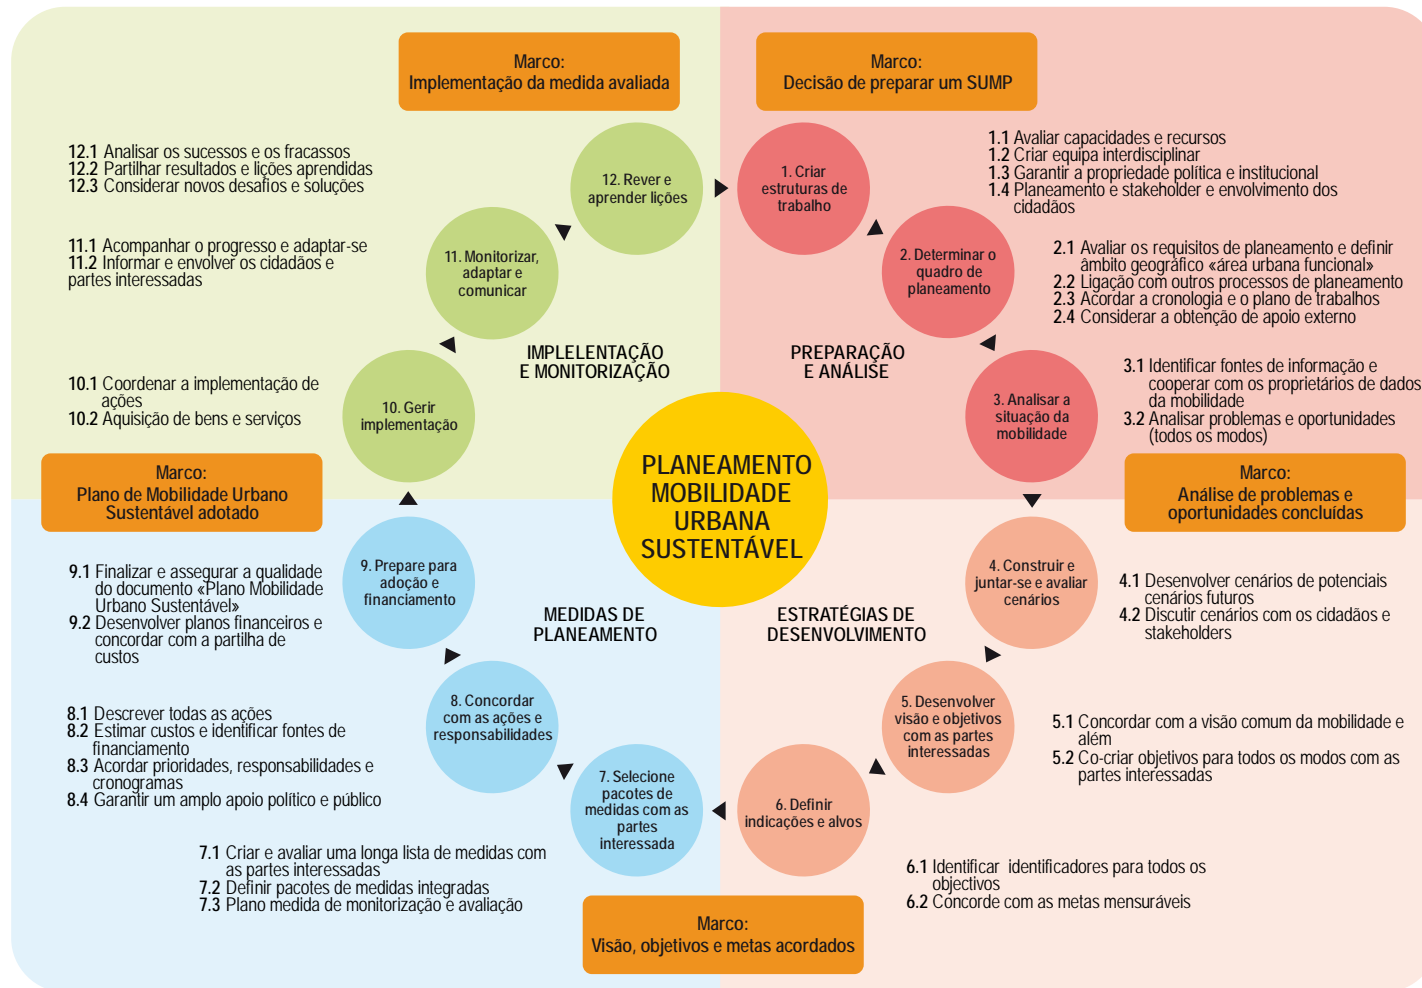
Marco:
Implementação da medida avaliada

Marco:
Decisão de preparar um SUMP

12.1 Analisar os sucessos e os fracassos
12.2 Partilhar resultados e lições aprendidas
12.3 Considerar novos desafios e soluções

12. Rever e aprender lições

1. Criar estruturas de trabalho

1.1 Avaliar capacidades e recursos
1.2 Criar equipa interdisciplinar
1.3 Garantir a propriedade política e institucional
1.4 Planeamento e stakeholder e envolvimento dos cidadãos

11.1 Acompanhar o progresso e adaptar-se
11.2 Informar e envolver os cidadãos e partes interessadas

11. Monitorizar, adaptar e comunicar

2. Determinar o quadro de planeamento

2.1 Avaliar os requisitos de planeamento e definir âmbito geográfico «área urbana funcional»
2.2 Ligação com outros processos de planeamento
2.3 Acordar a cronologia e o plano de trabalhos
2.4 Considerar a obtenção de apoio externo

IMPLELENTAÇÃO E MONITORIZAÇÃO

PREPARAÇÃO E ANÁLISE

10.1 Coordenar a implementação de ações
10.2 Aquisição de bens e serviços

10. Gerir implementação

3. Analisar a situação da mobilidade

3.1 Identificar fontes de informação e cooperar com os proprietários de dados da mobilidade
3.2 Analisar problemas e oportunidades (todos os modos)

PLANEAMENTO MOBILIDADE URBANA SUSTENTÁVEL

Marco:
Plano de Mobilidade Urbano Sustentável adotado

Marco:
Análise de problemas e oportunidades concluídas

9.1 Finalizar e assegurar a qualidade do documento «Plano Mobilidade Urbano Sustentável»
9.2 Desenvolver planos financeiros e concordar com a partilha de custos

9. Prepare para adoção e financiamento

4. Construir e juntar-se e avaliar cenários

4.1 Desenvolver cenários de potenciais cenários futuros
4.2 Discutir cenários com os cidadãos e stakeholders

MEDIDAS DE PLANEAMENTO

ESTRATÉGIAS DE DESENVOLVIMENTO

8. Concordar com as ações e responsabilidades

5. Desenvolver visão e objetivos com as partes interessadas

8.1 Descrever todas as ações
8.2 Estimar custos e identificar fontes de financiamento
8.3 Acordar prioridades, responsabilidades e cronogramas
8.4 Garantir um amplo apoio político e público

5.1 Concordar com a visão comum da mobilidade e além
5.2 Co-criar objetivos para todos os modos com as partes interessadas

7. Selecione pacotes de medidas com as partes interessada

6. Definir indicações e alvos

7.1 Criar e avaliar uma longa lista de medidas com as partes interessadas
7.2 Definir pacotes de medidas integradas
7.3 Plano medida de monitorização e avaliação

6.1 Identificar identificadores para todos os objectivos
6.2 Concorde com as metas mensuráveis

Marco:
Visão, objetivos e metas acordados